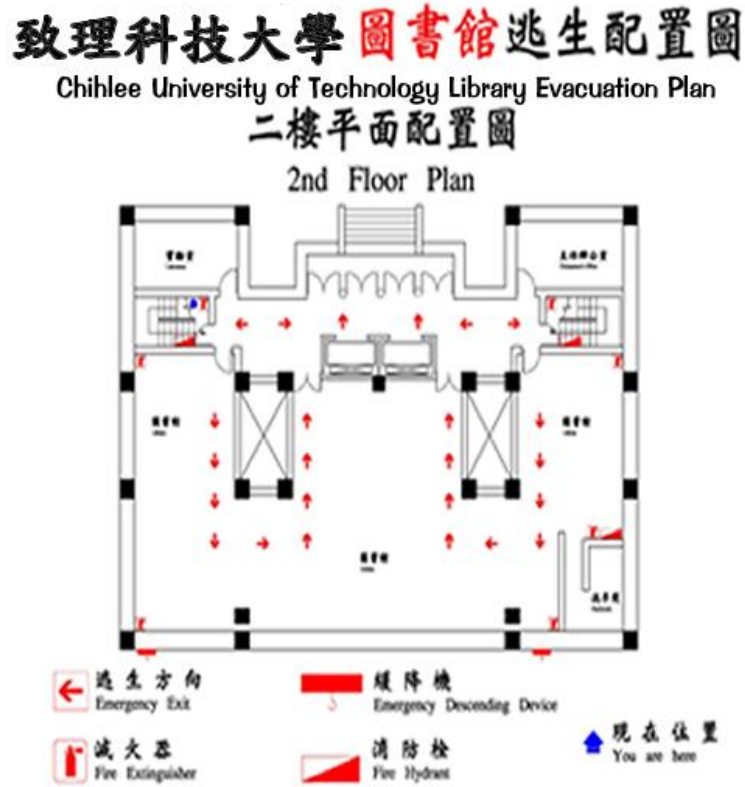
致理科技大學圖書館逃生配置圖
Chihlee University of Technology Library Evacuation Plan
二樓平面配置圖
2nd Floor Plan

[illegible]
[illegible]
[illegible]
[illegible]
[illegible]
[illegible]

逃生方向
Emergency Exit

緩降機
Emergency Descending Device

現在位置
You are here

滅火器
Fire Extinguisher

消防栓
Fire Hydrant